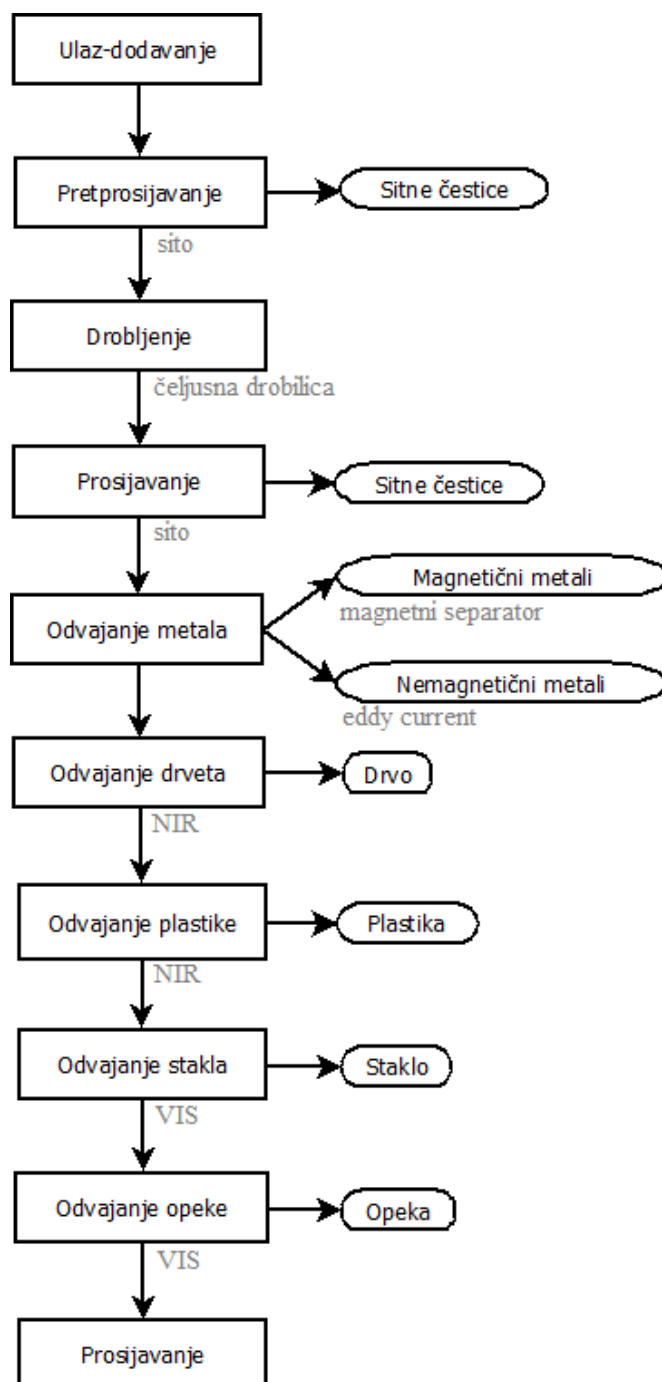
Ulaz-dodavanje

Pretprosijavanje

Sitne čestice

sito

Drobljenje

čeljusna drobilica

Prosijavanje

Sitne čestice

sito

Odvajanje metala

Magnetični metali

magnetni separator

Nemagnetični metali

eddy current

Odvajanje drveta

Drvo

NIR

Odvajanje plastike

Plastika

NIR

Odvajanje stakla

Staklo

VIS

Odvajanje opeke

Opeka

VIS

Prosijavanje